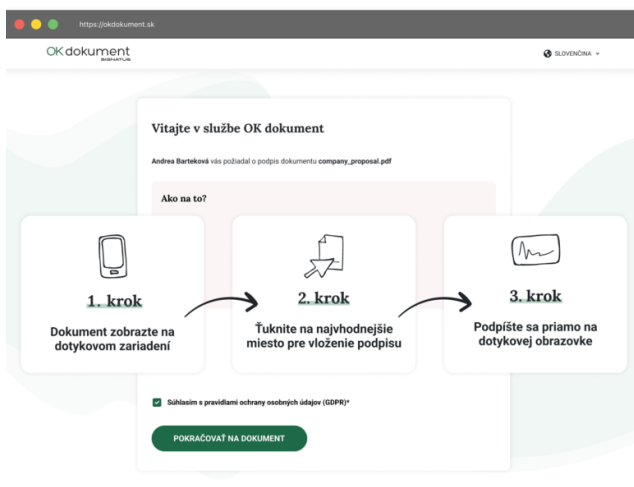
https://okdokument.sk

OK dokument
SIGNATURE

SLOVENČINA

Vitajte v službe OK dokument

Andrea Barteková vás požiadal o podpis dokumentu company_proposal.pdf

Ako na to?

1. krok
Dokument zobrazte na dotykovom zariadení

2. krok
Ťuknite na najvhodnejšie miesto pre vloženie podpisu

3. krok
Podpíšte sa priamo na dotykovej obrazovke

Súhlasím s pravidlami ochrany osobných údajov (GDPR)*

POKRAČOVAŤ NA DOKUMENT